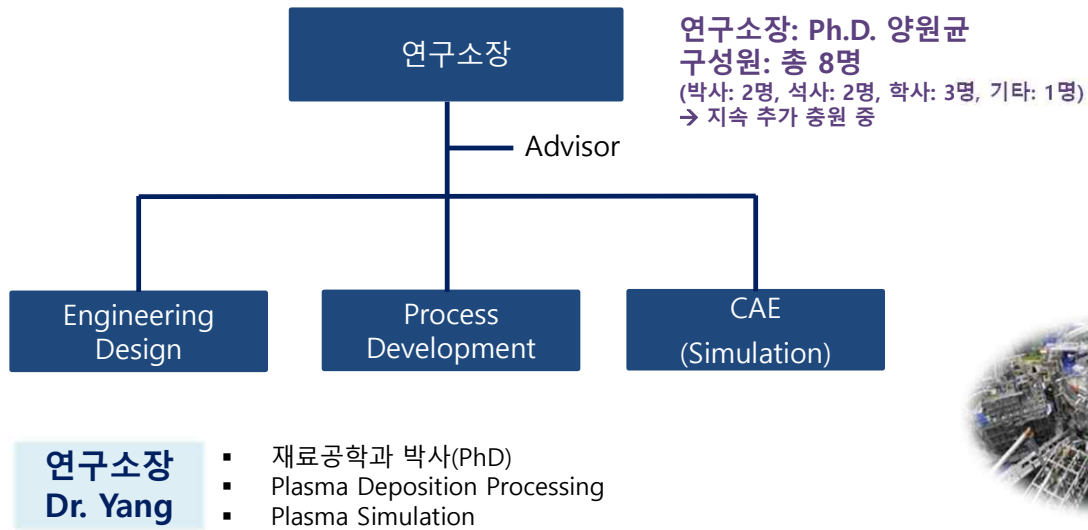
연구소장

연구소장: Ph.D. 양원균
구성원: 총 8명
(박사: 2명, 석사: 2명, 학사: 3명, 기타: 1명)
→ 지속 추가 충원 중

Advisor

Engineering Design

Process Development

CAE (Simulation)

연구소장
Dr. Yang

- 재료공학과 박사(PhD)
- Plasma Deposition Processing
- Plasma Simulation